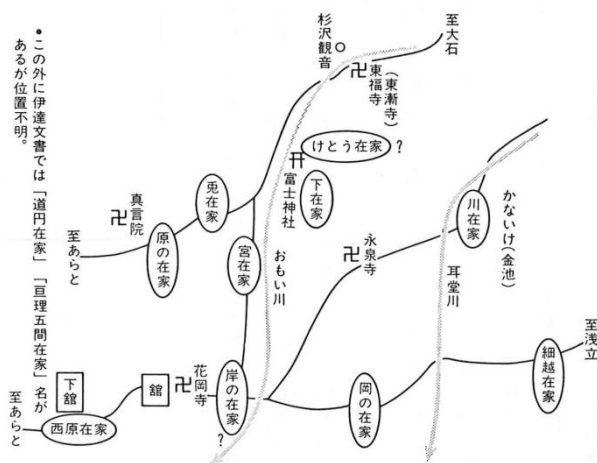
•この外に伊達文書では「道円在家」「亘理五間在家」名があるが位置不明。

杉沢観音

至大石

東福寺（東漸寺）

けとう在家 ?

富士神社

下在家

兎在家

真言院

至あらと

原の在家

宮在家

おもい川

永泉寺

川在家

かないけ（金池）

耳堂川

至浅立

細越在家

花岡寺

岸の在家 ?

岡の在家

館

下館

西原在家

至あらと